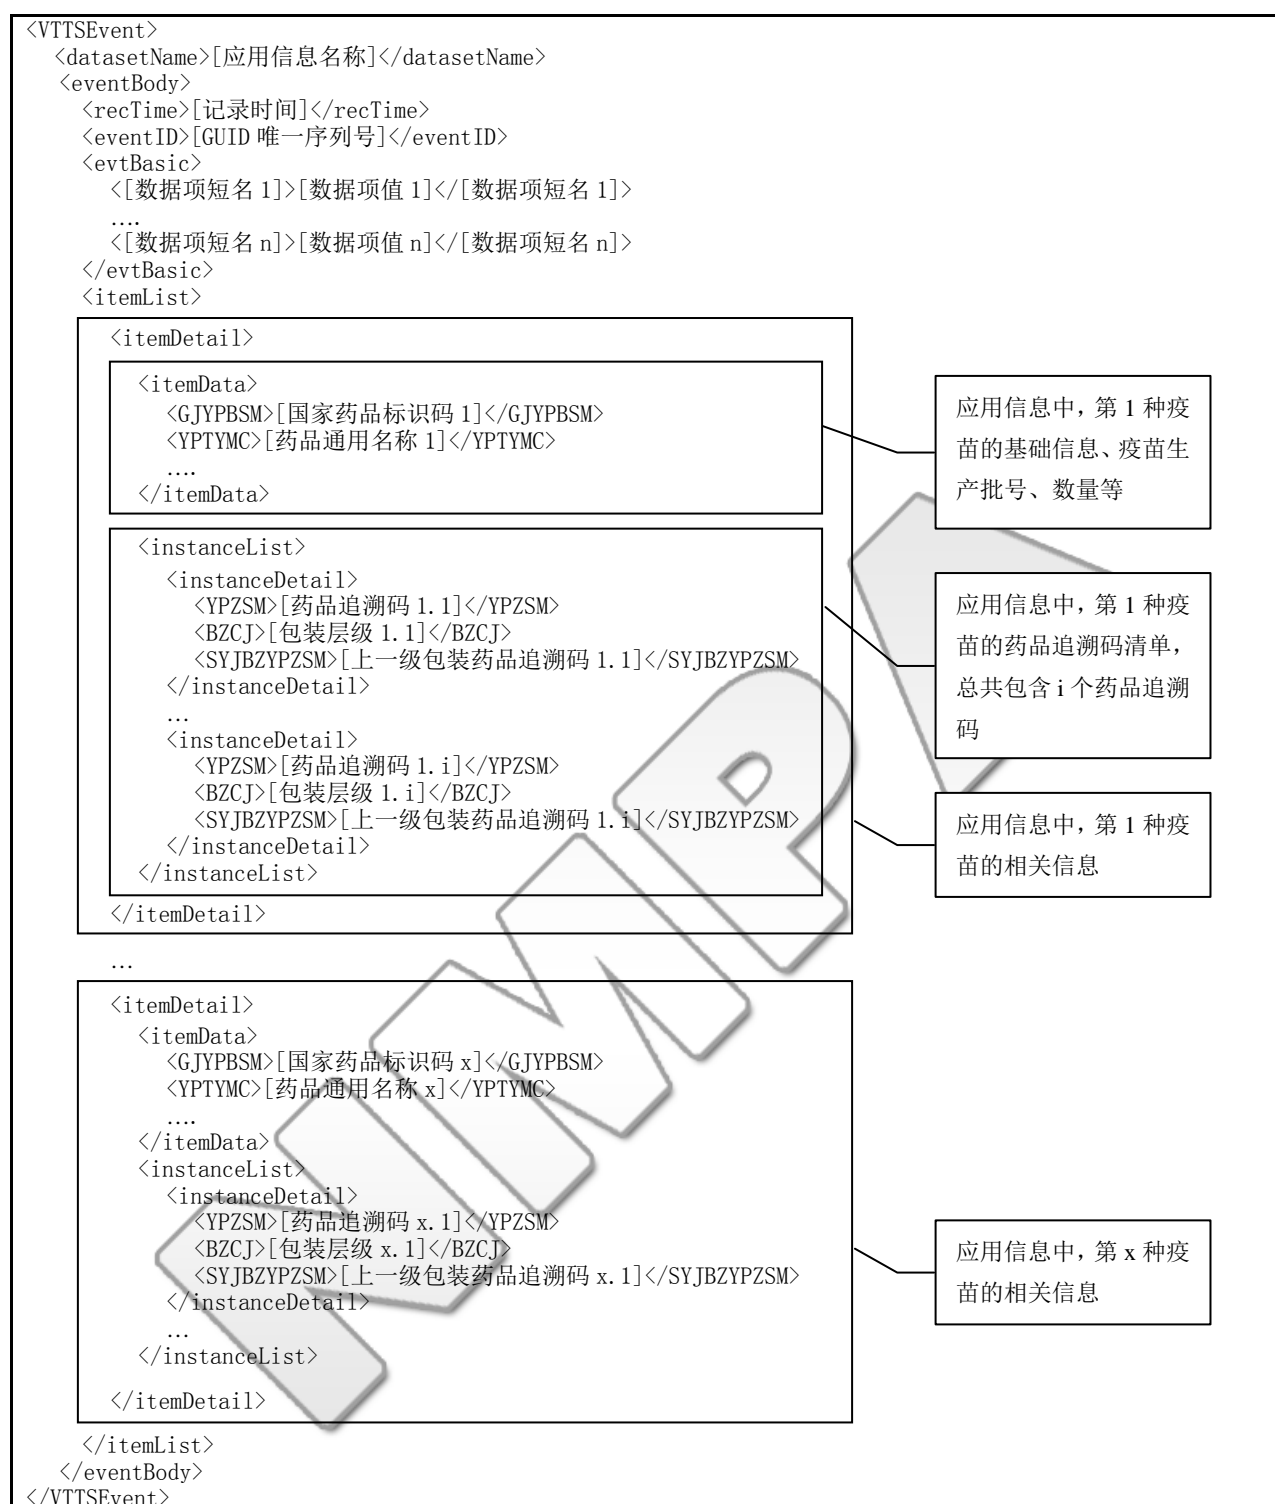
<VTTSEvent>
<datasetName>[应用信息名称]</datasetName>
<eventBody>
<recTime>[记录时间]</recTime>
<eventID>[GUID 唯一序列号]</eventID>
<evtBasic>
<[数据项短名 1]>[数据项值 1]</[数据项短名 1]>
….
<[数据项短名 n]>[数据项值 n]</[数据项短名 n]>
</evtBasic>
<itemList>
<itemDetail>
<itemData>
<GJYPBSM>[国家药品标识码 1]</GJYPBSM>
<YPTYMC>[药品通用名称 1]</YPTYMC>
….
</itemData>

应用信息中，第 1 种疫苗的基础信息、疫苗生产批号、数量等

<instanceList>
<instanceDetail>
<YPZSM>[药品追溯码 1.1]</YPZSM>
<BZCJ>[包装层级 1.1]</BZCJ>
<SYJBZYPZSM>[上一级包装药品追溯码 1.1]</SYJBZYPZSM>
</instanceDetail>
…
<instanceDetail>
<YPZSM>[药品追溯码 1.i]</YPZSM>
<BZCJ>[包装层级 1.i]</BZCJ>
<SYJBZYPZSM>[上一级包装药品追溯码 1.i]</SYJBZYPZSM>
</instanceDetail>
</instanceList>
</itemDetail>

应用信息中，第 1 种疫苗的药品追溯码清单，总共包含 i 个药品追溯码

应用信息中，第 1 种疫苗的相关信息

…
<itemDetail>
<itemData>
<GJYPBSM>[国家药品标识码 x]</GJYPBSM>
<YPTYMC>[药品通用名称 x]</YPTYMC>
….
</itemData>
<instanceList>
<instanceDetail>
<YPZSM>[药品追溯码 x.1]</YPZSM>
<BZCJ>[包装层级 x.1]</BZCJ>
<SYJBZYPZSM>[上一级包装药品追溯码 x.1]</SYJBZYPZSM>
</instanceDetail>
…
</instanceList>
</itemDetail>

应用信息中，第 x 种疫苗的相关信息

</itemList>
</eventBody>
</VTTSEvent>